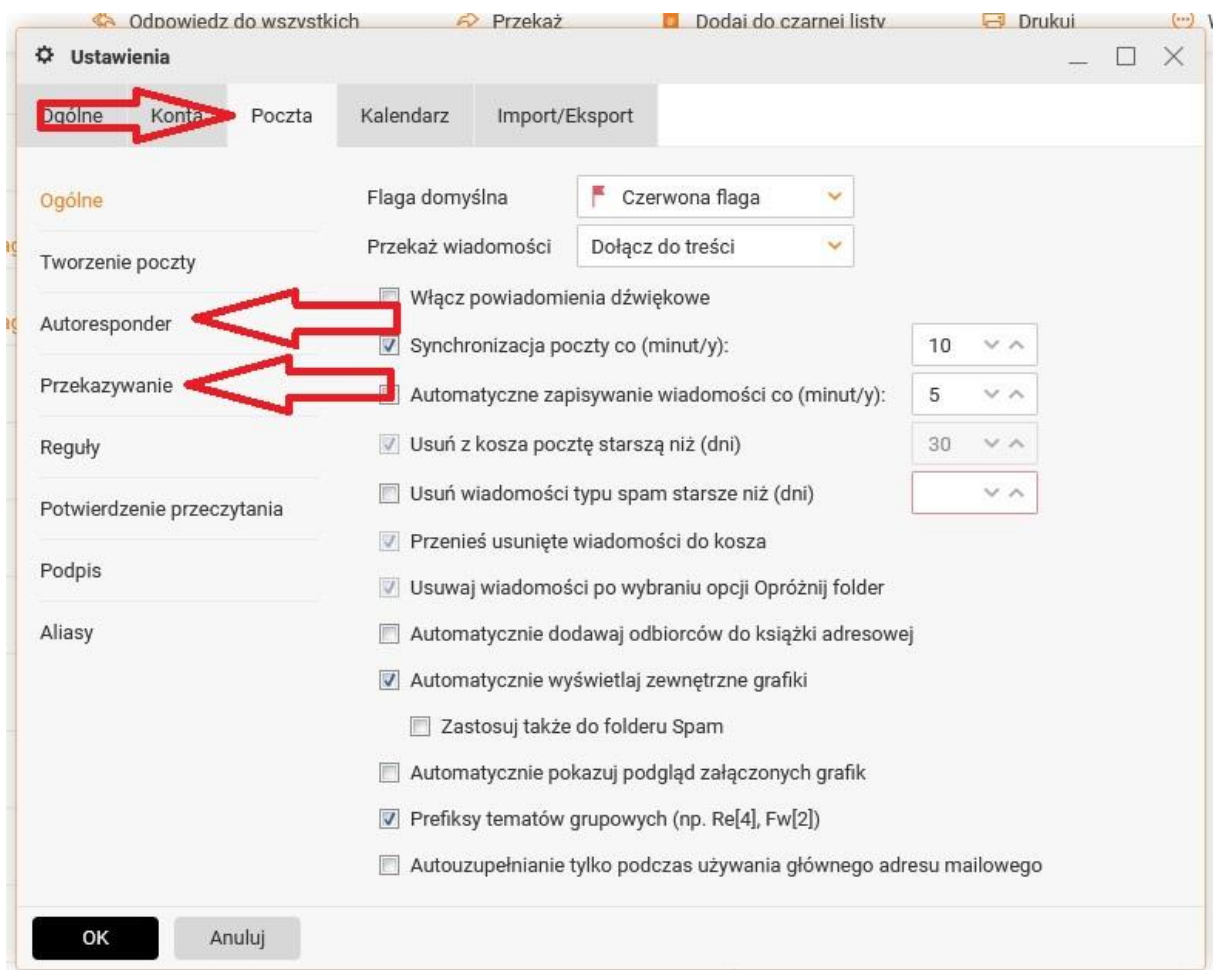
Odpowiedz do wszystkich Przekaż Dodaj do czarnej listy Drukuj

Ustawienia

Ogólne Konta Poczta Kalendarz Import/Eksport

Ogólne
Tworzenie poczty
Autoresponder
Przekazywanie
Reguły
Potwierdzenie przeczytania
Podpis
Aliasy

Flaga domyślna Czerwona flaga
Przekaż wiadomości Dołącz do treści
Włącz powiadomienia dźwiękowe
Synchronizacja poczty co (minut/y): 10
Automatyczne zapisywanie wiadomości co (minut/y): 5
Usuń z kosza pocztę starszą niż (dni) 30
Usuń wiadomości typu spam starsze niż (dni)
Przenieś usunięte wiadomości do kosza
Usuwaj wiadomości po wybraniu opcji Opróżnij folder
Automatycznie dodawaj odbiorców do książki adresowej
Automatycznie wyświetlaj zewnętrzne grafiki
Zastosuj także do folderu Spam
Automatycznie pokazuj podgląd załączonych grafik
Prefiksy tematów grupowych (np. Re[4], Fw[2])
Autouzupełnianie tylko podczas używania głównego adresu mailowego

OK Anuluj